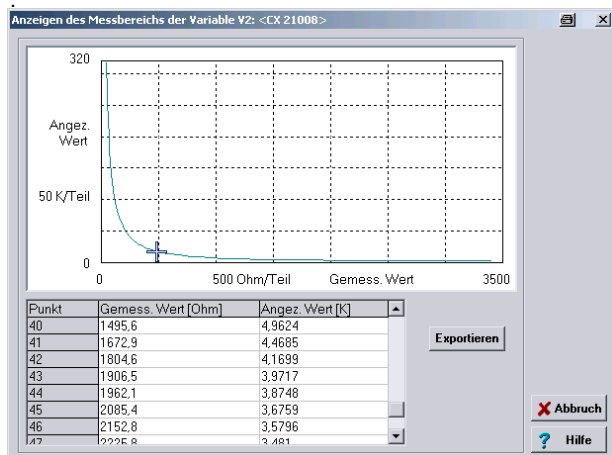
Anzeigen des Messbereichs der Variable V2: <CX 21008>

320

Angez. Wert

50 K/Teil

0

0

500 Ohm/Teil

Gemess. Wert

3500

| Punkt | Gemess. Wert [Ohm] | Angez. Wert [K] |
|---|---|---|
| 40 | 1495,6 | 4,9624 |
| 41 | 1672,9 | 4,4685 |
| 42 | 1804,6 | 4,1699 |
| 43 | 1906,5 | 3,9717 |
| 44 | 1962,1 | 3,8748 |
| 45 | 2085,4 | 3,6759 |
| 46 | 2152,8 | 3,5796 |
| 47 | 2225,8 | 3,481 |

Exportieren

Abbruch

Hilfe